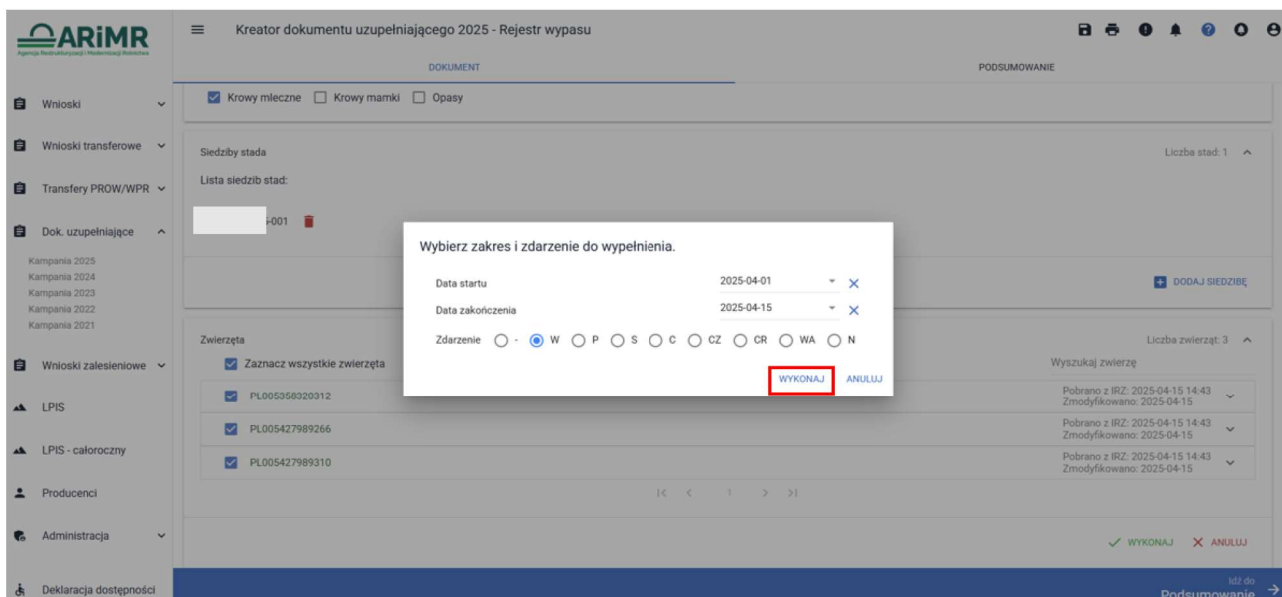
ARiMR
Agencja Restrukturyzacji i Modernizacji Rolnictwa

Kreator dokumentu uzupełniającego 2025 - Rejestr wypasu

DOKUMENT
PODSUMOWANIE

Wnioski
Wnioski transferowe
Transfery PROW/WPR
Dok. uzupełniające
Kampania 2025
Kampania 2024
Kampania 2023
Kampania 2022
Kampania 2021
Wnioski zalesieniowe
LPIS
LPIS - całoroczny
Producenci
Administracja
Deklaracja dostępności

Krowy mleczne
Krowy mamki
Opasy

Siedziby stada
Liczba stad: 1
Lista siedzib stad:
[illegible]-001

DODAJ SIEDZIBĘ

Zwierzęta
Liczba zwierząt: 3
Zaznacz wszystkie zwierzęta
Wyszukaj zwierzę
PL005358320312
Pobrano z IRZ: 2025-04-15 14:43
Zmodyfikowano: 2025-04-15
PL005427989266
Pobrano z IRZ: 2025-04-15 14:43
Zmodyfikowano: 2025-04-15
PL005427989310
Pobrano z IRZ: 2025-04-15 14:43
Zmodyfikowano: 2025-04-15

1

WYKONAJ
ANULUJ

Idź do
Podsumowanie

Wybierz zakres i zdarzenie do wypełnienia.
Data startu 2025-04-01
Data zakończenia 2025-04-15
Zdarzenie - W P S C CZ CR WA N
WYKONAJ
ANULUJ